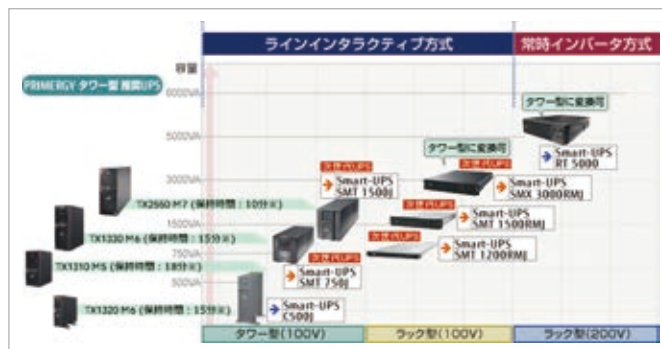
ラインインタラクティブ方式

常時インバータ方式

容量

PRIMERGY タワー型 推奨UPS

6000VA

5000VA

3000VA

1500VA

750VA

500VA

タワー型に変換可

タワー型に変換可

Smart-UPS RT 5000

次世代UPS

Smart-UPS SMX 3000RMJ

次世代UPS

Smart-UPS SMT 1500J

TX2560 M7 (保持時間：10分※)

次世代UPS

Smart-UPS SMT 1500RMJ

TX1330 M6 (保持時間：15分※)

次世代UPS

Smart-UPS SMT 1200RMJ

次世代UPS

TX1310 M5 (保持時間：18分※)

Smart-UPS SMT 750J

TX1320 M6 (保持時間：15分※)

Smart-UPS C500J

タワー型(100V)

ラック型(100V)

ラック型(200V)